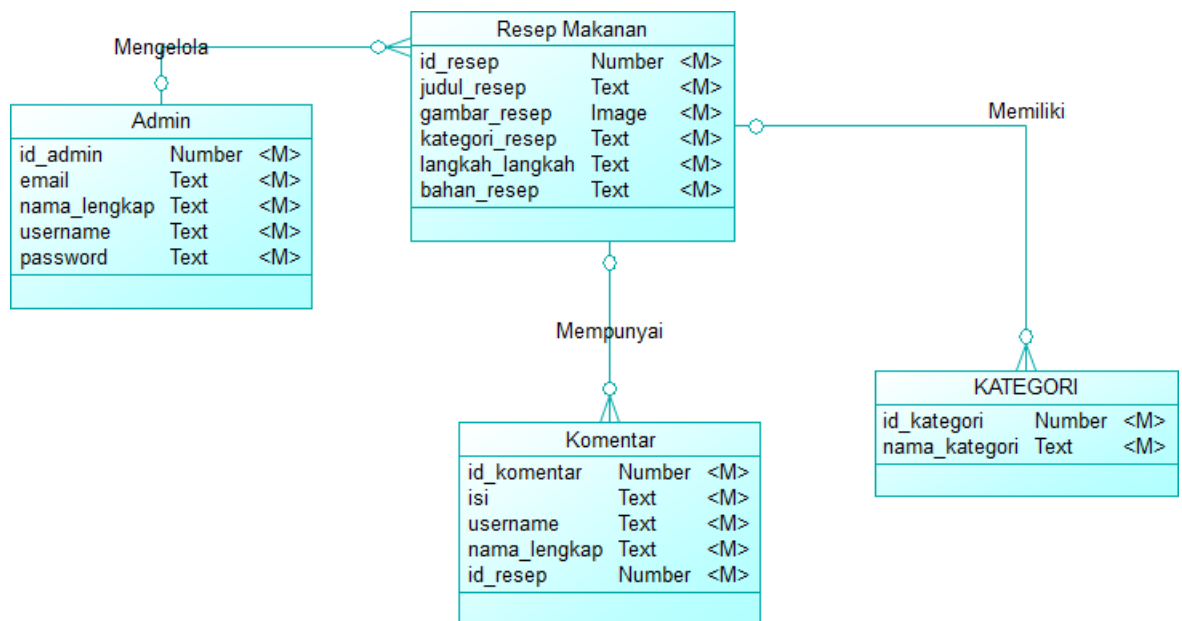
Mengelola

Resep Makanan

| | | |
|---|---|---|
| id_resep | Number | <M> |
| judul_resep | Text | <M> |
| gambar_resep | Image | <M> |
| kategori_resep | Text | <M> |
| langkah_langkah | Text | <M> |
| bahan_resep | Text | <M> |

Admin

| | | |
|---|---|---|
| id_admin | Number | <M> |
| email | Text | <M> |
| nama_lengkap | Text | <M> |
| username | Text | <M> |
| password | Text | <M> |

Memiliki

Mempunyai

KATEGORI

| | | |
|---|---|---|
| id_kategori | Number | <M> |
| nama_kategori | Text | <M> |

Komentar

| | | |
|---|---|---|
| id_komentar | Number | <M> |
| isi | Text | <M> |
| username | Text | <M> |
| nama_lengkap | Text | <M> |
| id_resep | Number | <M> |